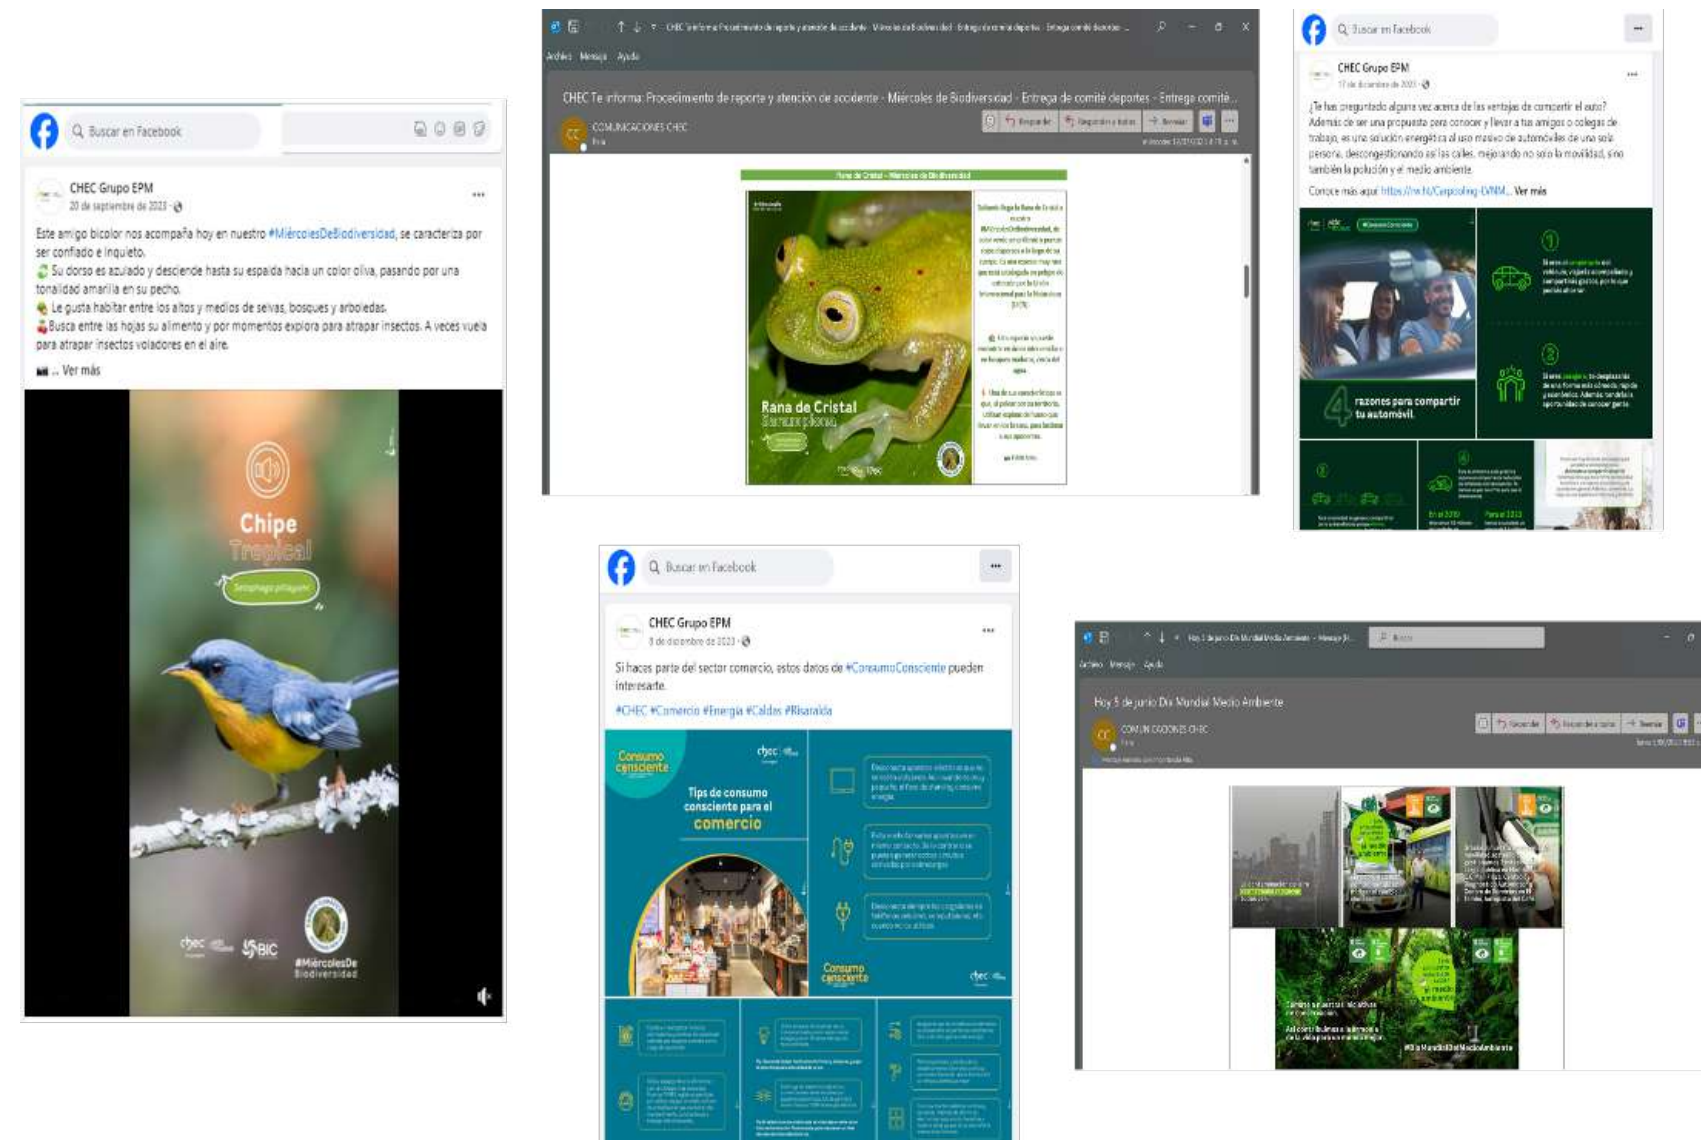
Buscar en Facebook

CHEC Grupo EPM
20 de septiembre de 2023 ·

Este amigo bicolor nos acompaña hoy en nuestro #MiércolesDeBiodiversidad, se caracteriza por ser confiado e inquieto.
Su dorso es azulado y desciende hasta su espalda hacia un color oliva, pasando por una tonalidad amarilla en su pecho.
Le gusta habitar entre los altos y medios de selvas, bosques y arboledas.
Busca entre las hojas su alimento y por momentos explora para atrapar insectos. A veces vuela para atrapar insectos voladores en el aire.
... Ver más

Chipe Tropical
Setophaga pitiayumi
chec BIC
#MiércolesDe Biodiversidad

CHEC Te informa: Procedimiento de reporte y atención de accidente - Miércoles de Biodiversidad - Entrega de comité deportes - Entrega comité...
Archivo Mensaje Ayuda
COMUNICACIONES CHEC
Rana de Cristal - Miércoles de Biodiversidad
Rana de Cristal
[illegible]

Buscar en Facebook
CHEC Grupo EPM
17 de diciembre de 2023 ·
¿Te has preguntado alguna vez acerca de las ventajas de compartir el auto? Además de ser una propuesta para conocer y llevar a tus amigos o colegas de trabajo, es una solución energética al uso masivo de automóviles de una sola persona, descongestionando así las calles, mejorando no solo la movilidad, sino también la polución y el medio ambiente.
Conoce más aquí: https://m.tt/Carpooling-LVNM... Ver más
4 razones para compartir tu automóvil

Buscar en Facebook
CHEC Grupo EPM
5 de diciembre de 2023 ·
Si haces parte del sector comercio, estos datos de #ConsumoConsciente pueden interesarte.
#CHEC #Comercio #Energía #Caldas #Risaralda
Consumo consciente
Tips de consumo consciente para el comercio
Consumo consciente

Hoy 5 de junio Día Mundial Medio Ambiente
Archivo Mensaje Ayuda
COMUNICACIONES CHEC
#DíaMundialDelMedioAmbiente